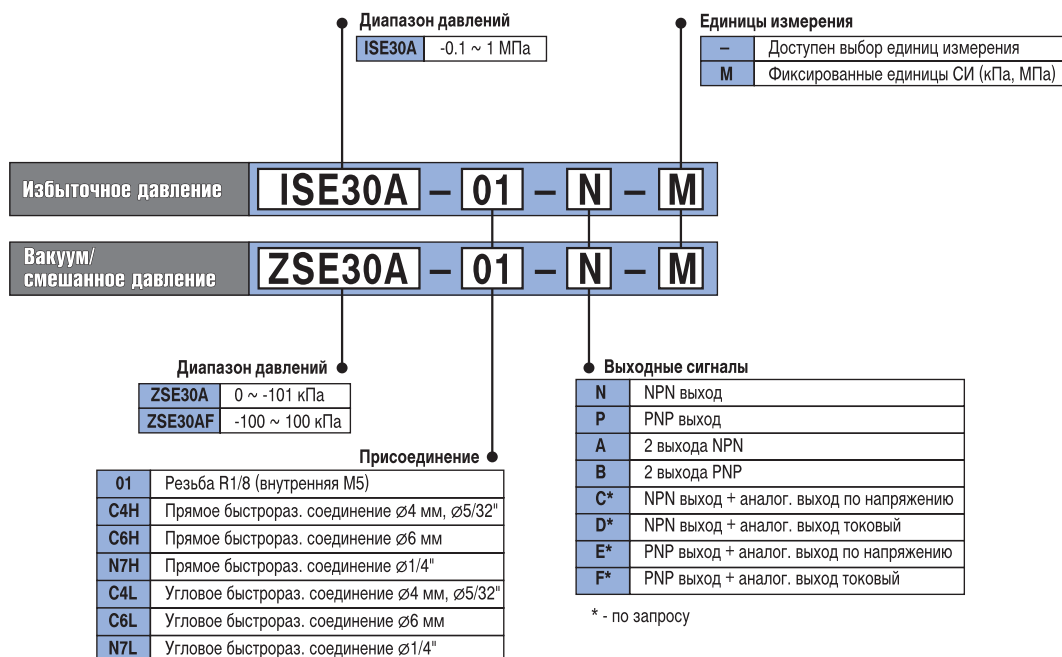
Диапазон давлений

| ISE30A | -0.1 ~ 1 МПа |
|---|---|

Единицы измерения

| – | Доступен выбор единиц измерения |
|---|---|
| M | Фиксированные единицы СИ (кПа, МПа) |

Избыточное давление ISE30A – 01 – N – M

Вакуум/ смешанное давление ZSE30A – 01 – N – M

Диапазон давлений

| ZSE30A | 0 ~ -101 кПа |
|---|---|
| ZSE30AF | -100 ~ 100 кПа |

Выходные сигналы

| N | NPN выход |
|---|---|
| P | PNP выход |
| A | 2 выхода NPN |
| B | 2 выхода PNP |
| C* | NPN выход + аналог. выход по напряжению |
| D* | NPN выход + аналог. выход токовый |
| E* | PNP выход + аналог. выход по напряжению |
| F* | PNP выход + аналог. выход токовый |

\* - по запросу

Присоединение

| 01 | Резьба R1/8 (внутренняя M5) |
|---|---|
| C4H | Прямое быстрораз. соединение ⌀4 мм, ⌀5/32" |
| C6H | Прямое быстрораз. соединение ⌀6 мм |
| N7H | Прямое быстрораз. соединение ⌀1/4" |
| C4L | Угловое быстрораз. соединение ⌀4 мм, ⌀5/32" |
| C6L | Угловое быстрораз. соединение ⌀6 мм |
| N7L | Угловое быстрораз. соединение ⌀1/4" |